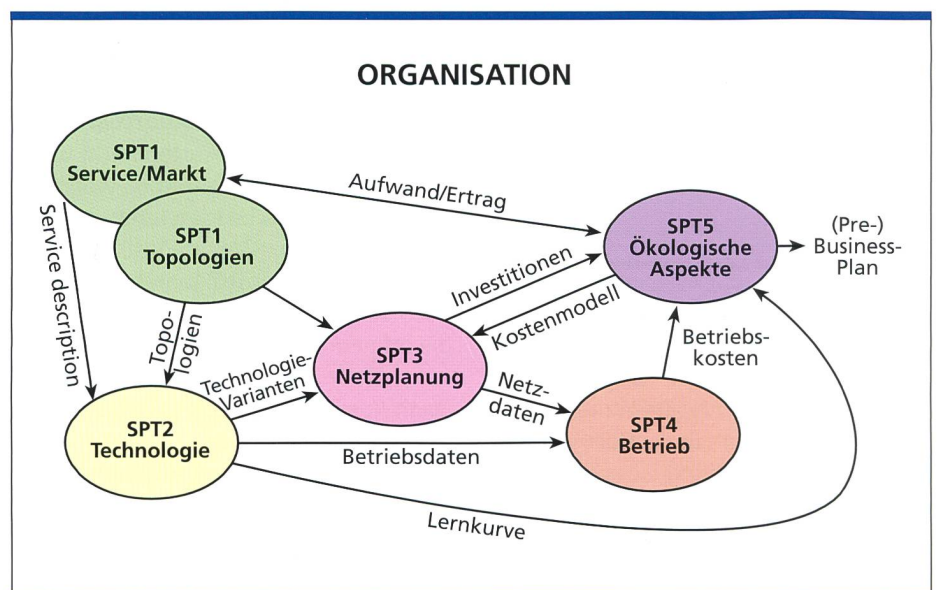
ORGANISATION

SPT1
Service/Markt

SPT1
Topologien

Aufwand/Ertrag

SPT5
Ökologische
Aspekte

(Pre-)
Business-
Plan

Service description

Topologien

Investitionen

Kostenmodell

Betriebskosten

Technologie-Varianten

SPT3
Netzplanung

Netzdaten

SPT2
Technologie

Betriebsdaten

SPT4
Betrieb

Lernkurve